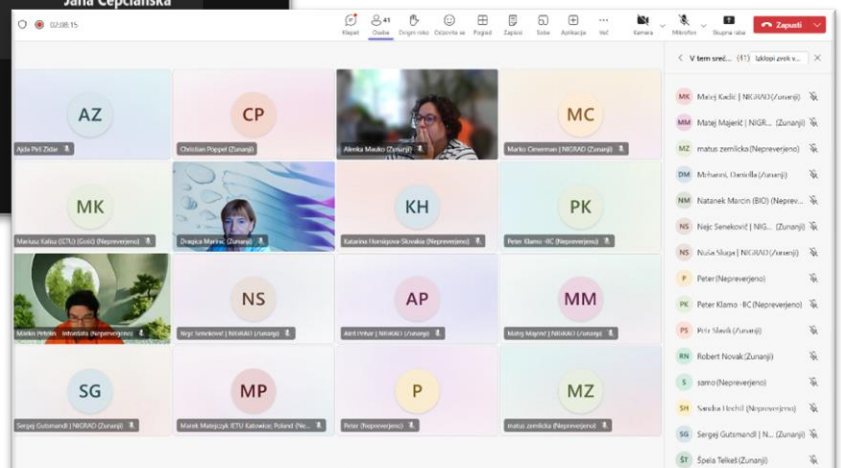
Jana Čepčianska

02:08:15

Klepet Osebe 41 Dvigni roko Odzovite se Pogled Zapiski Soba Aplikacije Več Kamera Mikrofon Skupna raba Zapusti

V tem sreč... (41) Izklopi zvok v...

AZ
Ajda Pirš Zidar

CP
Christian Pöppel (Zunanji)

Aleeka Mauko (Zunanji)

MC
Marko Cimerman | NIGRAD (Zunanji)

MK
Mariusz Kalisz (ETU) (Gost) (Nepreverjeno)

Dragica Marinič (Zunanji)

KH
Katarina Hornigova-Slovakia (Nepreverjeno)

PK
Peter Klamo - BC (Nepreverjeno)

Marek Petrelis - Infinitivits (Nepreverjeno)

NS
Nejc Senekovič | NIGRAD (Zunanji)

AP
Aleš Prihar | NIGRAD (Zunanji)

MM
Matej Majerič | NIGRAD (Zunanji)

SG
Sergej Gutsmandl | NIGRAD (Zunanji)

MP
Marek Matejczyk (ETU Katowice) Poland (Ne...

P
Peter (Nepreverjeno)

MZ
matus zemlicka (Nepreverjeno)

MK Matej Kadić | NIGRAD (Zunanji)
MM Matej Majerič | NIGR... (Zunanji)
MZ matus zemlicka (Nepreverjeno)
DM Mrhanni, Daniella (Zunanji)
NM Natanek Marcin (BIO) (Neprev...
NS Nejc Senekovič | NIG... (Zunanji)
NS Nuša Slupa | NIGRAD (Zunanji)
P Peter (Nepreverjeno)
PK Peter Klamo - BC (Nepreverjeno)
PS Petr Slavík (Zunanji)
RN Robert Novak (Zunanji)
S samo (Nepreverjeno)
SH Sandra Hochl (Nepreverjeno)
SG Sergej Gutsmandl | N... (Zunanji)
ŠT Špela Telkeš (Zunanji)